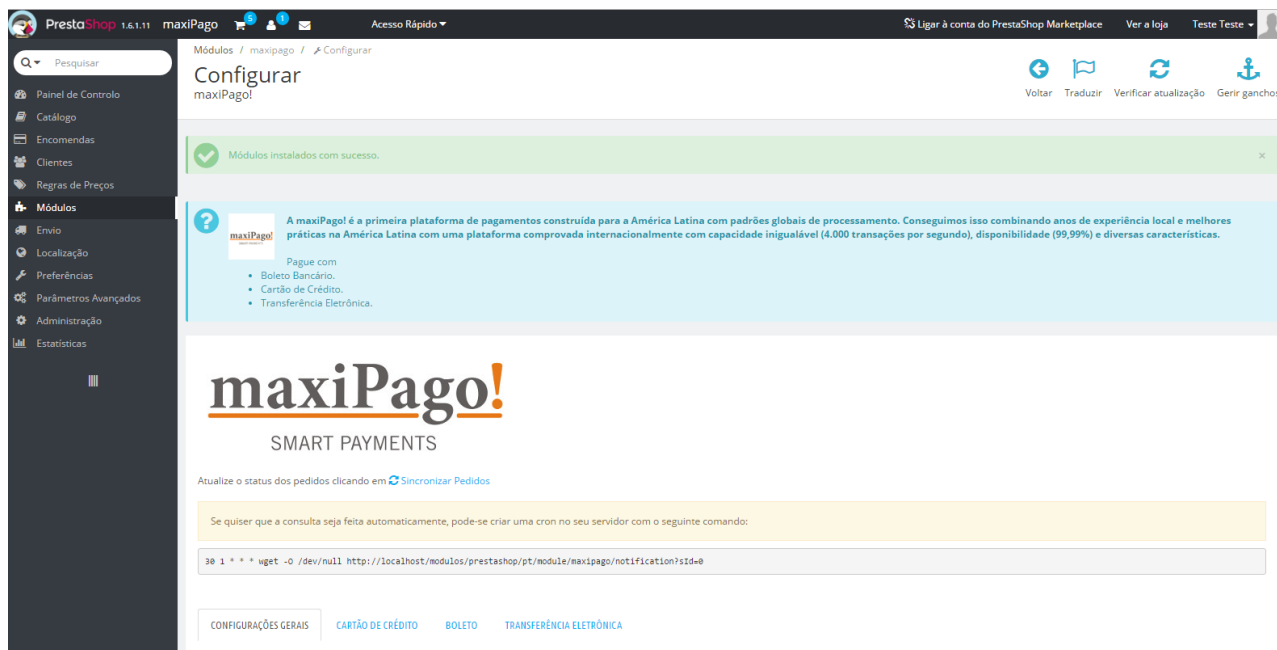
PrestaShop 1.6.1.11 maxiPago 5 1 Acesso Rápido

Ligar à conta do PrestaShop Marketplace Ver a loja Teste Teste

Pesquisar

Painel de Controlo
Catálogo
Encomendas
Clientes
Regras de Preços
Módulos
Envio
Localização
Preferências
Parâmetros Avançados
Administração
Estatísticas

Módulos / maxipago / Configurar

Configurar
maxiPago!

Voltar Traduzir Verificar atualização Gerir ganchos

Módulos instalados com sucesso.

×

maxiPago!

A maxiPago! é a primeira plataforma de pagamentos construída para a América Latina com padrões globais de processamento. Conseguimos isso combinando anos de experiência local e melhores práticas na América Latina com uma plataforma comprovada internacionalmente com capacidade inigualável (4.000 transações por segundo), disponibilidade (99,99%) e diversas características.

Pague com
• Boleto Bancário.
• Cartão de Crédito.
• Transferência Eletrônica.

maxiPago!
SMART PAYMENTS

Atualize o status dos pedidos clicando em Sincronizar Pedidos

Se quiser que a consulta seja feita automaticamente, pode-se criar uma cron no seu servidor com o seguinte comando:

30 1 * * * wget -O /dev/null http://localhost/modulos/prestashop/pt/module/maxipago/notification?sId=0

CONFIGURAÇÕES GERAIS CARTÃO DE CRÉDITO BOLETO TRANSFERÊNCIA ELETRÔNICA